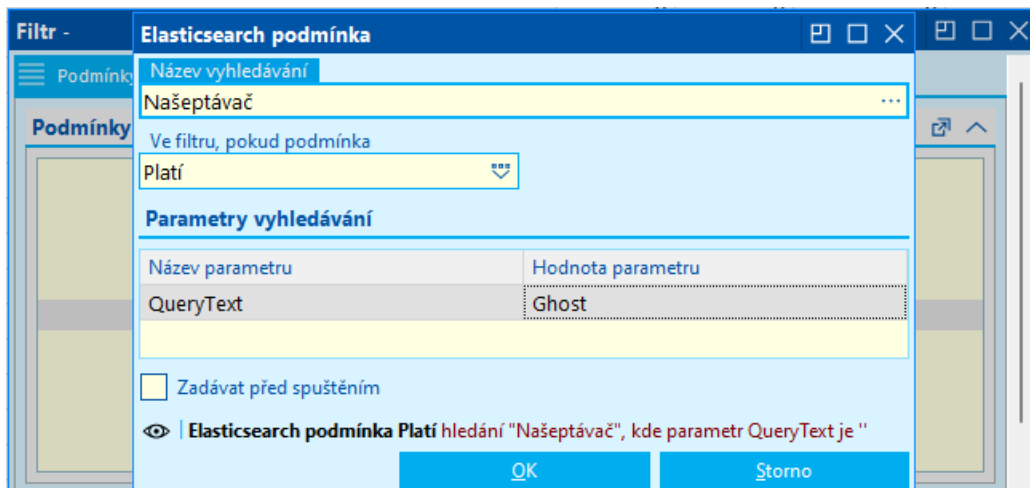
Filtr -
Podmínky
Podmínky

Elasticsearch podmínka

Název vyhledávání
Našeptávač ...

Ve filtru, pokud podmínka
Platí

Parametry vyhledávání

| Název parametru | Hodnota parametru |
|---|---|
| QueryText | Ghost |

Zadávat před spuštěním

Elasticsearch podmínka Platí hledání "Našeptávač", kde parametr QueryText je ''

OK
Storno